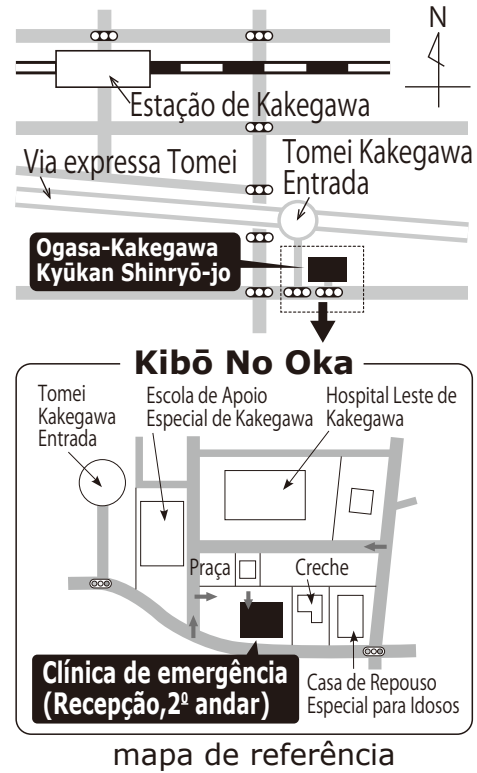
N

Estação de Kakegawa

Via expressa Tomei

Tomei Kakegawa Entrada

Ogasa-Kakegawa Kyūkan Shinryō-jo

Kibō No Oka

Tomei Kakegawa Entrada

Escola de Apoio Especial de Kakegawa

Hospital Leste de Kakegawa

Praça

Creche

Clínica de emergência (Recepção,2º andar)

Casa de Repouso Especial para Idosos

mapa de referência